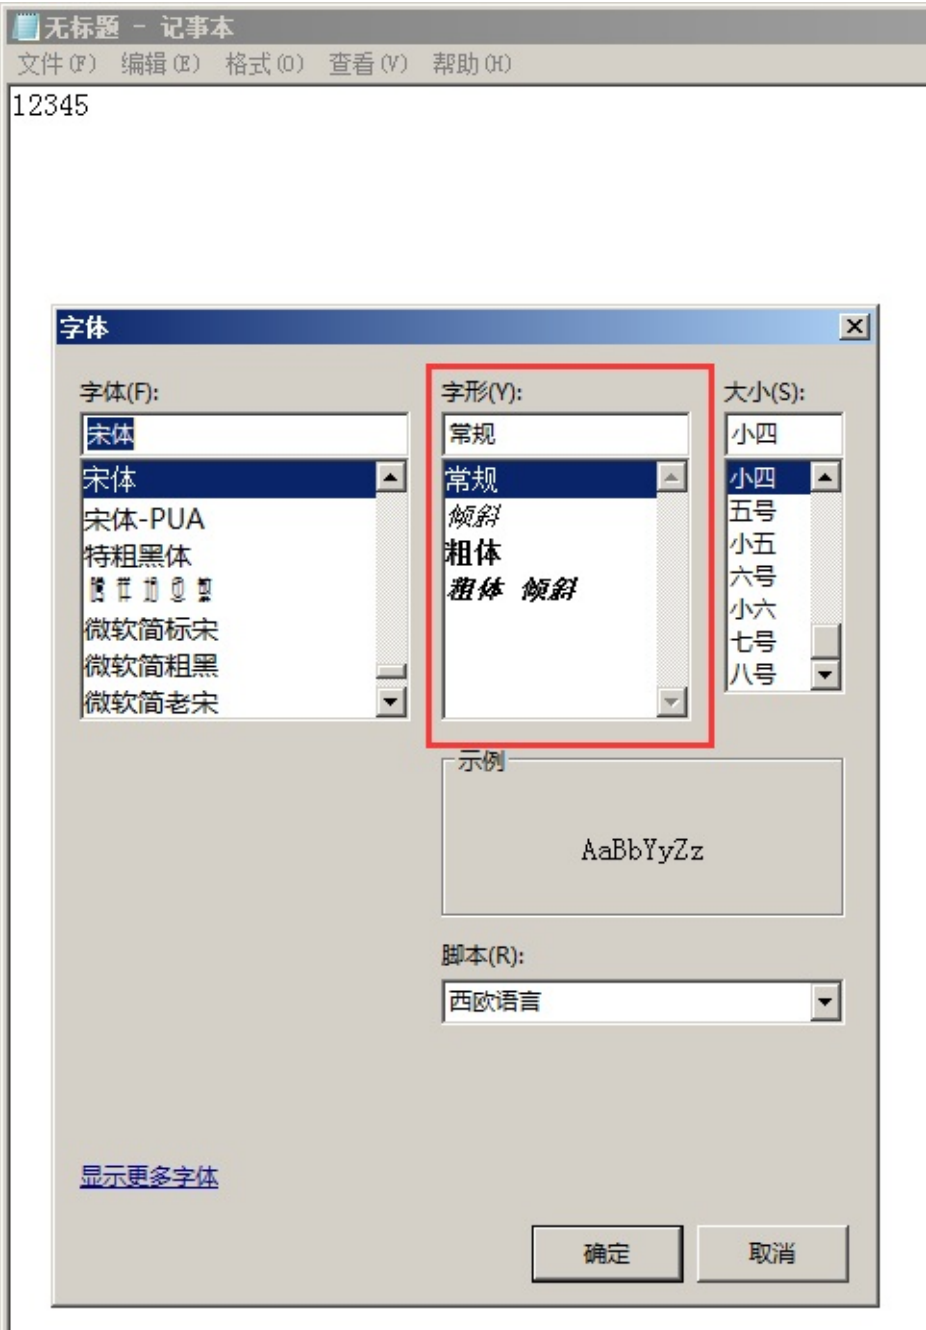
无标题 - 记事本
文件(F) 编辑(E) 格式(O) 查看(V) 帮助(H)
12345

字体 ×

字体(F):
宋体
宋体
宋体-PUA
特粗黑体
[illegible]
微软简标宋
微软简粗黑
微软简老宋

字形(Y):
常规
常规
倾斜
粗体
粗体 倾斜

大小(S):
小四
小四
五号
小五
六号
小六
七号
八号

示例
AaBbYyZz

脚本(R):
西欧语言

显示更多字体

确定 取消